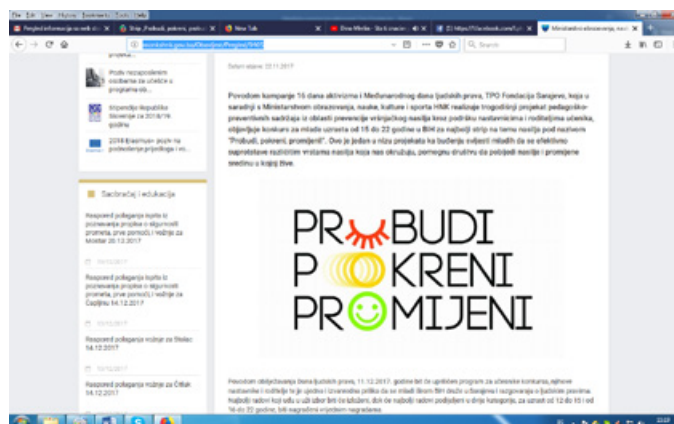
File Edit View History Bookmarks Tools Help

Pregled informacija za web st... | Strip „Probudi, pokreni, prom... | New Tab | Elma Mehic - Sta li znaci ... | (3) https://facebook.com/Lul... | Ministarstvo obrazovanja, nauk...

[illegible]

Search

Poziv nezaposlenim osobama za učešće u programu ob...

Stipendije Republike Slovenije za 2018/19. godinu

2018 Javni poziv za podnošenje prijedloga i vo...

Saobraćaj i edukacija

Raspored polaganja ispita iz poznavanja propisa o sigurnosti prometa, prve pomoći, i vožnje za Mostar 20.12.2017

Raspored polaganja ispita iz poznavanja propisa o sigurnosti prometa, prve pomoći i vožnje za Čapljinu 14.12.2017

Raspored polaganja vožnje za Stolac 14.12.2017

Raspored polaganja vožnje za Čitluk 14.12.2017

Datum objave: 22.11.2017

Povodom kampanje 16 dana aktivizma i Međunarodnog dana ljudskih prava, TPO Fondacija Sarajevo, koja u saradnji s Ministarstvom obrazovanja, nauke, kulture i sporta HNK realizuje trogodišnji projekat pedagoško-preventivnih sadržaja iz oblasti prevencije vršnjačkog nasilja kroz podršku nastavnicima i roditeljima učenika, objavljuje konkurs za mlade uzrasta od 15 do 22 godine u BiH za najbolji strip na temu nasilja pod nazivom "Probudi, pokreni, promijeni". Ovo je jedan u nizu projekata ka buđenju svijesti mladih da se efektivno suprotstave različitim vrstama nasilja koje nas okružuju, pomognu drugima da pobijede nasilje i promijene sredinu u kojoj žive.

PROBUDI
POKRENI
PROMIJENI

Povodom obilježavanja Dana ljudskih prava, 11.12.2017. godine bit će upriličen program za učesnike konkursa, njihove nastavnike i roditelje te je ujedno i izvanredna prilika da se mladi širom BiH okupe u Sarajevu i razgovaraju o ljudskim pravima. Najbolji radovi koji sežu u uži izbor bit će izloženi, dok će najbolji radovi podijeljeni u dvije kategorije, za uzrast od 12 do 15 i od 16 do 22 godine, biti nagrađeni vrijednim nagradama.